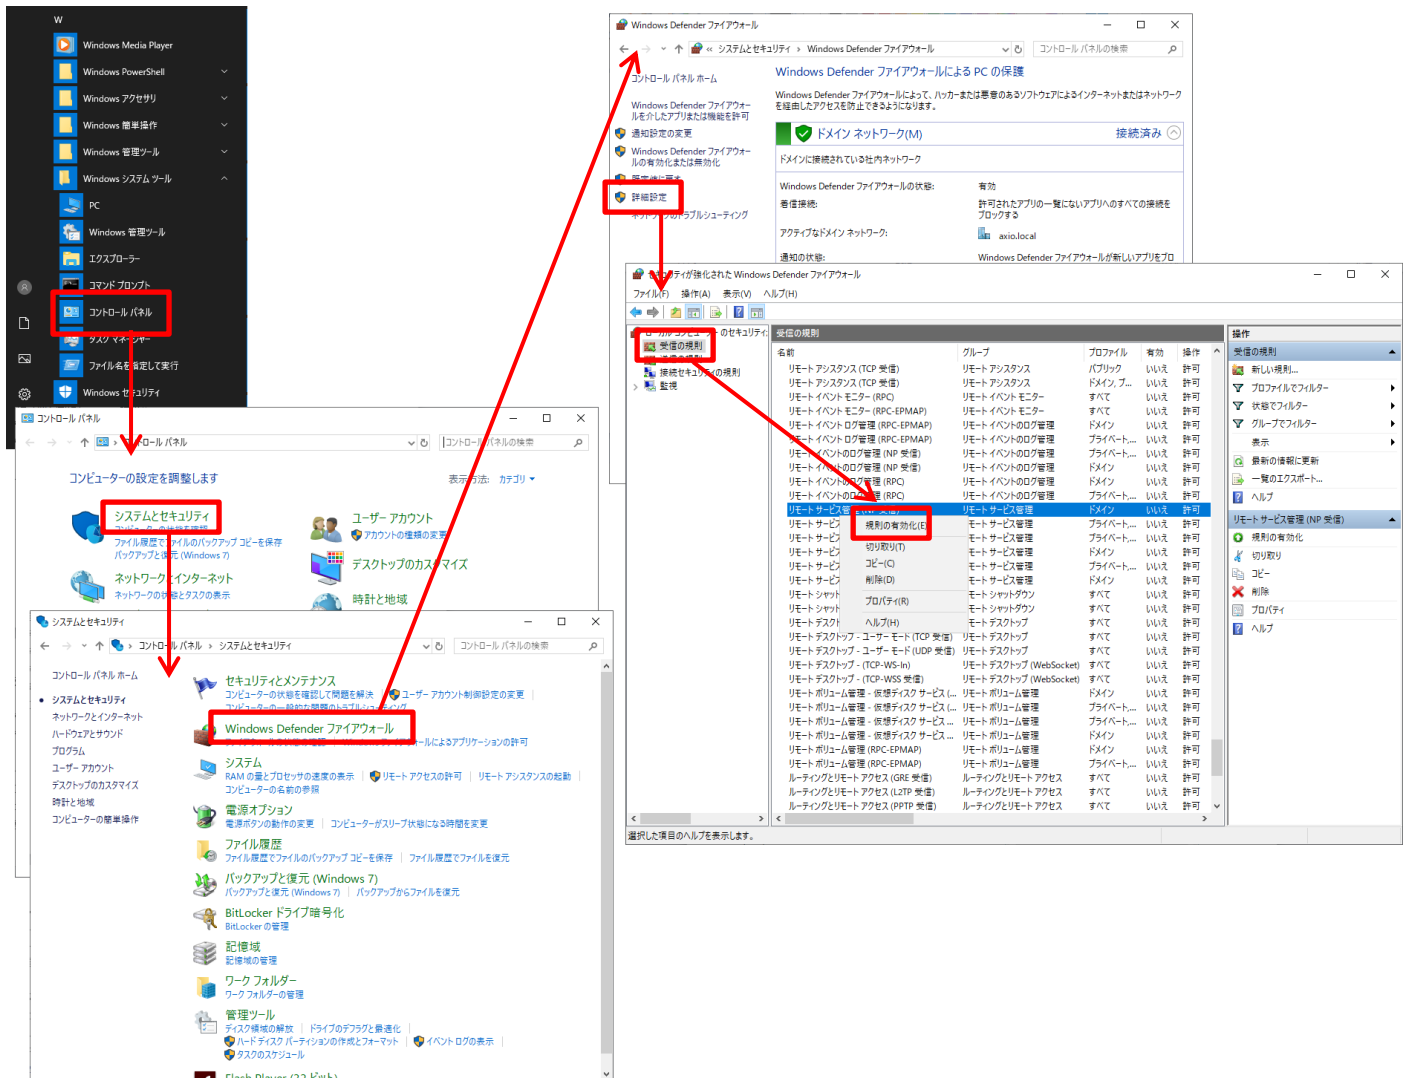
W
Windows Media Player
Windows PowerShell
Windows アクセサリ
Windows 簡単操作
Windows 管理ツール
Windows システム ツール
PC
Windows 管理ツール
エクスプローラー
コマンド プロンプト
コントロール パネル
タスク マネージャー
ファイル名を指定して実行
Windows セキュリティ

コントロール パネル
コントロール パネル
コントロール パネルの検索
コンピューターの設定を調整します
表示方法: カテゴリ
システムとセキュリティ
コンピューターの状態を確認
ファイル履歴でファイルのバックアップ コピーを保存
バックアップと復元 (Windows 7)
ネットワークとインターネット
ネットワークの状態とタスクの表示
ユーザー アカウント
アカウントの種類の変更
デスクトップのカスタマイズ
時計と地域

システムとセキュリティ
コントロール パネル > システムとセキュリティ
コントロール パネルの検索
コントロール パネル ホーム
システムとセキュリティ
ネットワークとインターネット
ハードウェアとサウンド
プログラム
ユーザー アカウント
デスクトップのカスタマイズ
時計と地域
コンピューターの簡単操作
セキュリティとメンテナンス
コンピューターの状態を確認して問題を解決
ユーザー アカウント制御設定の変更
コンピューターの一般的な問題のトラブルシューティング
Windows Defender ファイアウォール
Windows Defender ファイアウォールによるアプリケーションの許可
システム
RAM の量とプロセッサの速度の表示
リモート アクセスの許可
リモート アシスタンスの起動
コンピューターの名前の参照
電源オプション
電源ボタンの動作の変更
コンピューターがスリープ状態になる時間を変更
ファイル履歴
ファイル履歴でファイルのバックアップ コピーを保存
ファイル履歴でファイルを復元
バックアップと復元 (Windows 7)
バックアップと復元 (Windows 7)
バックアップからファイルを復元
BitLocker ドライブ暗号化
BitLocker の管理
記憶域
記憶域の管理
ワーク フォルダー
ワーク フォルダーの管理
管理ツール
ディスク領域の解放
ドライブのデフラグと最適化
ハード ディスク パーティションの作成とフォーマット
イベント ログの表示
タスクのスケジュール
Flash Player (32 ビット)

Windows Defender ファイアウォール
システムとセキュリティ > Windows Defender ファイアウォール
コントロール パネルの検索
コントロール パネル ホーム
Windows Defender ファイアウォールを介したアプリまたは機能を許可
通知設定の変更
Windows Defender ファイアウォールの有効化または無効化
既定値に戻す
詳細設定
ネットワークのトラブルシューティング
Windows Defender ファイアウォールによる PC の保護
Windows Defender ファイアウォールによって、ハッカーまたは悪意のあるソフトウェアによるインターネットまたはネットワークを経由したアクセスを防止できるようになります。
ドメイン ネットワーク(M)
接続済み
ドメインに接続されている社内ネットワーク
Windows Defender ファイアウォールの状態:
有効
着信接続:
許可されたアプリの一覧にないアプリへのすべての接続をブロックする
アクティブなドメイン ネットワーク:
axio.local
通知の状態:
Windows Defender ファイアウォールが新しいアプリをブロ

セキュリティが強化された Windows Defender ファイアウォール
ファイル(F) 操作(A) 表示(V) ヘルプ(H)
ローカル コンピューター のセキュリティ
受信の規則
送信の規則
接続セキュリティの規則
監視
受信の規則

| 名前 | グループ | プロファイル | 有効 | 操作 |
|---|---|---|---|---|
| リモート アシスタンス (TCP 受信) | リモート アシスタンス | パブリック | いいえ | 許可 |
| リモート アシスタンス (TCP 受信) | リモート アシスタンス | ドメイン, プ... | いいえ | 許可 |
| リモート イベント モニター (RPC) | リモート イベント モニター | すべて | いいえ | 許可 |
| リモート イベント モニター (RPC-EPMAP) | リモート イベント モニター | すべて | いいえ | 許可 |
| リモート イベント ログ管理 (RPC-EPMAP) | リモート イベントのログ管理 | ドメイン | いいえ | 許可 |
| リモート イベント ログ管理 (RPC-EPMAP) | リモート イベントのログ管理 | プライベート... | いいえ | 許可 |
| リモート イベントのログ管理 (NP 受信) | リモート イベントのログ管理 | プライベート... | いいえ | 許可 |
| リモート イベントのログ管理 (NP 受信) | リモート イベントのログ管理 | ドメイン | いいえ | 許可 |
| リモート イベントのログ管理 (RPC) | リモート イベントのログ管理 | ドメイン | いいえ | 許可 |
| リモート イベントのログ管理 (RPC) | リモート イベントのログ管理 | プライベート... | いいえ | 許可 |
| リモート サービス管理 (NP 受信) | リモート サービス管理 | ドメイン | いいえ | 許可 |
| リモート サービ | リモート サービス管理 | プライベート... | いいえ | 許可 |
| リモート サービ | リモート サービス管理 | プライベート... | いいえ | 許可 |
| リモート サービ | リモート サービス管理 | ドメイン | いいえ | 許可 |
| リモート サービ | リモート サービス管理 | プライベート... | いいえ | 許可 |
| リモート サービ | リモート サービス管理 | ドメイン | いいえ | 許可 |
| リモート シャット | リモート シャットダウン | すべて | いいえ | 許可 |
| リモート シャット | リモート シャットダウン | すべて | いいえ | 許可 |
| リモート デスクト | リモート デスクトップ | すべて | いいえ | 許可 |
| リモート デスクトップ - ユーザー モード (TCP 受信) | リモート デスクトップ | すべて | いいえ | 許可 |
| リモート デスクトップ - ユーザー モード (UDP 受信) | リモート デスクトップ | すべて | いいえ | 許可 |
| リモート デスクトップ - (TCP-WS-In) | リモート デスクトップ (WebSocket) | すべて | いいえ | 許可 |
| リモート デスクトップ - (TCP-WSS 受信) | リモート デスクトップ (WebSocket) | すべて | いいえ | 許可 |
| リモート ボリューム管理 - 仮想ディスク サービス (... | リモート ボリューム管理 | ドメイン | いいえ | 許可 |
| リモート ボリューム管理 - 仮想ディスク サービス (... | リモート ボリューム管理 | プライベート... | いいえ | 許可 |
| リモート ボリューム管理 - 仮想ディスク サービス (... | リモート ボリューム管理 | プライベート... | いいえ | 許可 |
| リモート ボリューム管理 - 仮想ディスク サービス (... | リモート ボリューム管理 | ドメイン | いいえ | 許可 |
| リモート ボリューム管理 (RPC-EPMAP) | リモート ボリューム管理 | ドメイン | いいえ | 許可 |
| リモート ボリューム管理 (RPC-EPMAP) | リモート ボリューム管理 | プライベート... | いいえ | 許可 |
| ルーティングとリモート アクセス (GRE 受信) | ルーティングとリモート アクセス | すべて | いいえ | 許可 |
| ルーティングとリモート アクセス (L2TP 受信) | ルーティングとリモート アクセス | すべて | いいえ | 許可 |
| ルーティングとリモート アクセス (PPTP 受信) | ルーティングとリモート アクセス | すべて | いいえ | 許可 |

規則の有効化(E)
切り取り(T)
コピー(C)
削除(D)
プロパティ(R)
ヘルプ(H)

操作
受信の規則
新しい規則...
プロファイルでフィルター
状態でフィルター
グループでフィルター
表示
最新の情報に更新
一覧のエクスポート...
ヘルプ
リモート サービス管理 (NP 受信)
規則の有効化
切り取り
コピー
削除
プロパティ
ヘルプ
選択した項目のヘルプを表示します。